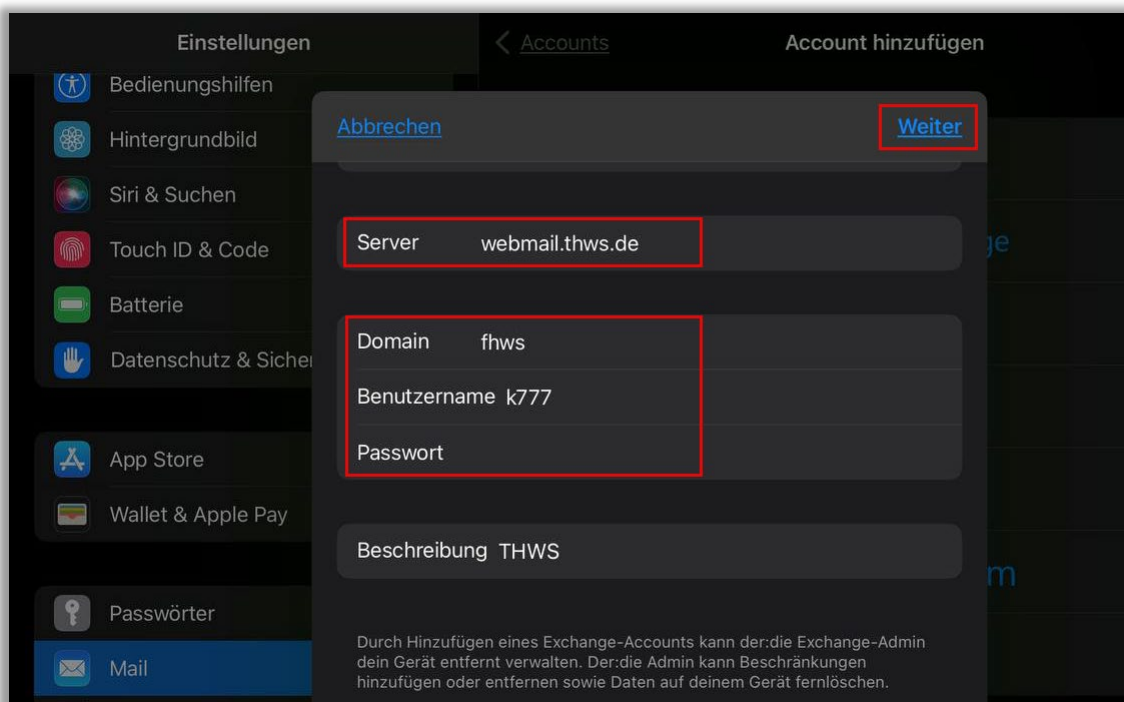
Einstellungen

Bedienungshilfen

Hintergrundbild

Siri & Suchen

Touch ID & Code

Batterie

Datenschutz & Sicher

App Store

Wallet & Apple Pay

Passwörter

Mail

< Accounts

Account hinzufügen

Abbrechen

Weiter

Server webmail.thws.de

Domain fhws

Benutzername k777

Passwort

Beschreibung THWS

Durch Hinzufügen eines Exchange-Accounts kann der:die Exchange-Admin dein Gerät entfernt verwalten. Der:die Admin kann Beschränkungen hinzufügen oder entfernen sowie Daten auf deinem Gerät fernlöschen.

ge

m